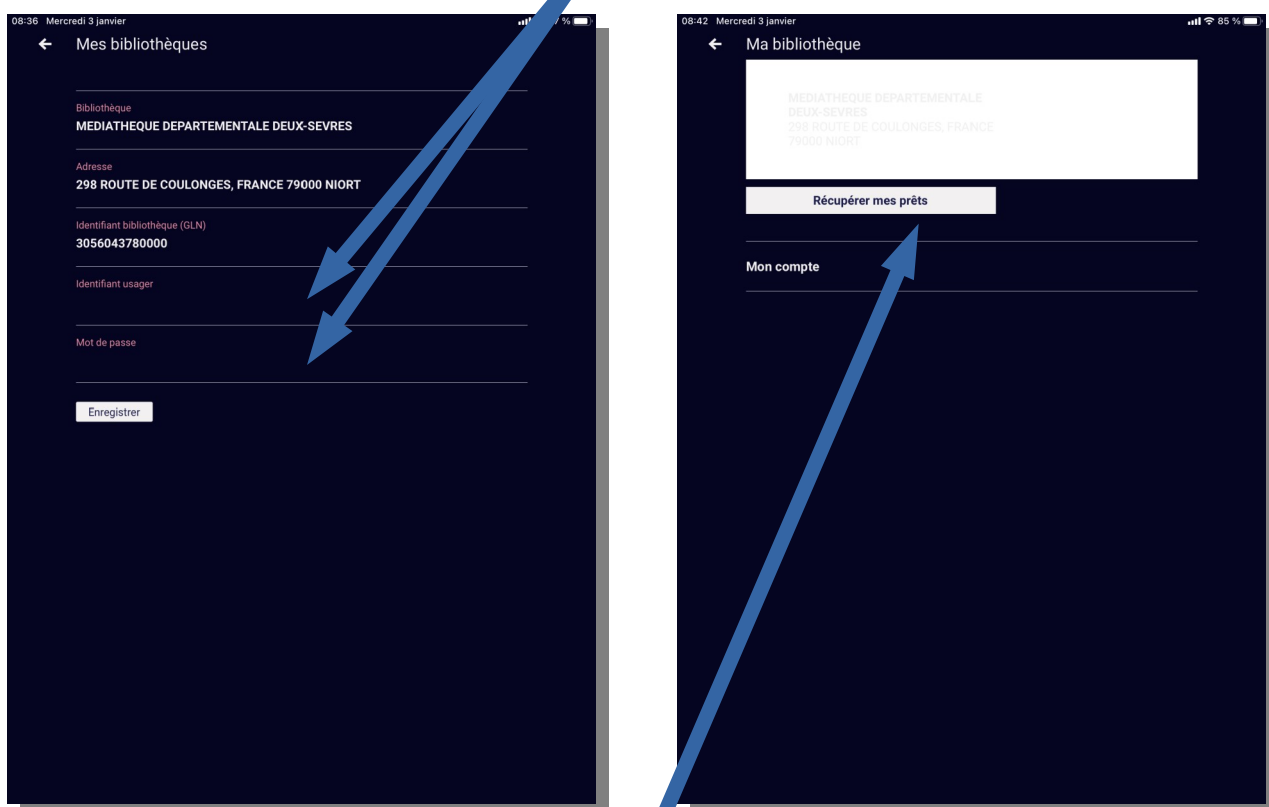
08:36 Mercredi 3 janvier
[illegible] %

Mes bibliothèques

Bibliothèque
MEDIATHEQUE DEPARTEMENTALE DEUX-SEVRES

Adresse
298 ROUTE DE COULONGES, FRANCE 79000 NIORT

Identifiant bibliothèque (GLN)
3056043780000

Identifiant usager

Mot de passe

Enregistrer

08:42 Mercredi 3 janvier
85 %

Ma bibliothèque

MEDIATHEQUE DEPARTEMENTALE
DEUX-SEVRES
298 ROUTE DE COULONGES, FRANCE
79000 NIORT

Récupérer mes prêts

Mon compte